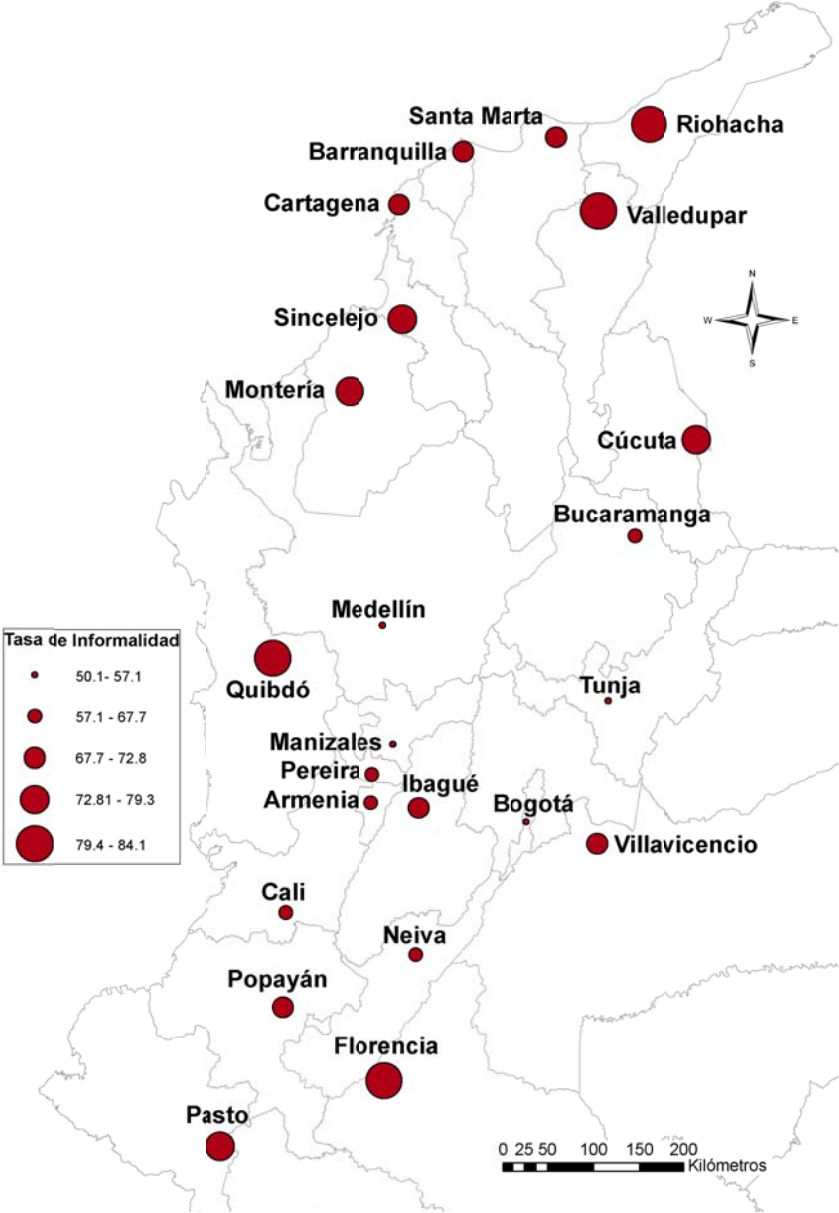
Santa Marta
Riohacha
Barranquilla
Cartagena
Valledupar
N
W
E
S
Sincelejo
Montería
Cúcuta
Bucaramanga
Medellín
Tasa de Informalidad
50.1- 57.1
57.1 - 67.7
67.7 - 72.8
72.81 - 79.3
79.4 - 84.1
Quibdó
Tunja
Manizales
Pereira
Armenia
Ibagué
Bogotá
Villavicencio
Cali
Neiva
Popayán
Florencia
Pasto
0 25 50 100 150 200
Kilómetros